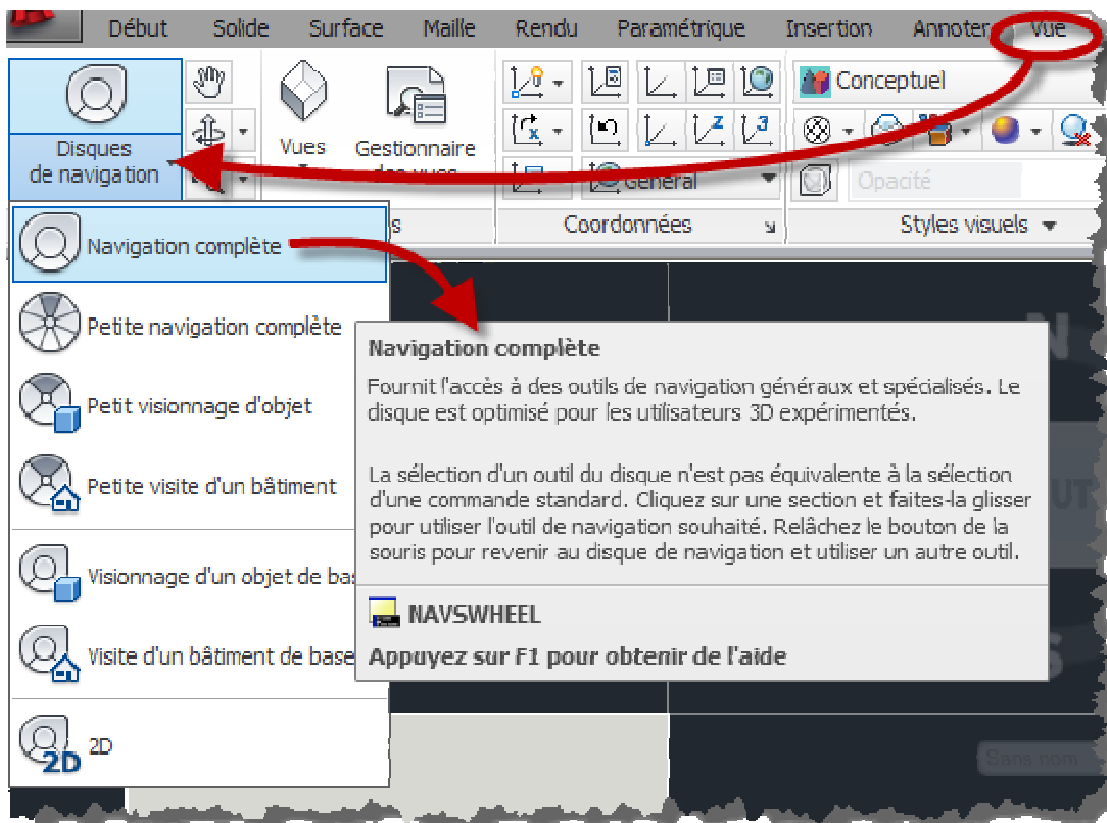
Début Solide Surface Maille Rendu Paramétrique Insertion Annoter Vue

Disques de navigation

Vues

Gestionnaire des vues

Conceptuel

Général

Opacité

Coordonnées

Styles visuels

Navigation complète

Petite navigation complète

Petit visionnage d'objet

Petite visite d'un bâtiment

Visionnage d'un objet de bas

Visite d'un bâtiment de base

2D

2D

Navigation complète

Fournit l'accès à des outils de navigation généraux et spécialisés. Le disque est optimisé pour les utilisateurs 3D expérimentés.

La sélection d'un outil du disque n'est pas équivalente à la sélection d'une commande standard. Cliquez sur une section et faites-la glisser pour utiliser l'outil de navigation souhaité. Relâchez le bouton de la souris pour revenir au disque de navigation et utiliser un autre outil.

NAVSWHEEL

Appuyez sur F1 pour obtenir de l'aide

Sans nom